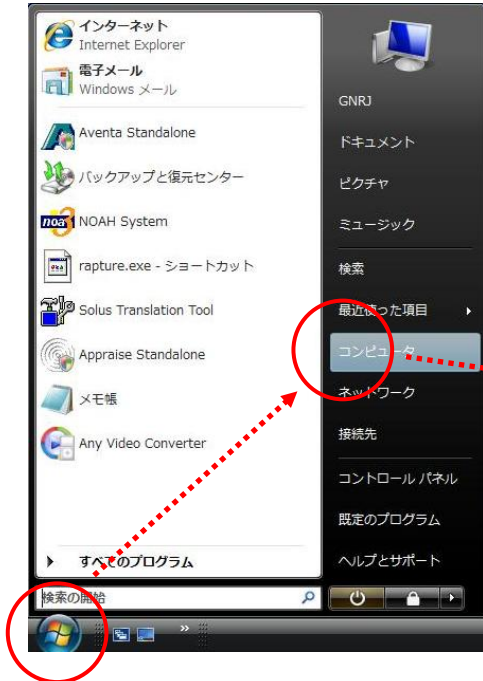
インターネット
Internet Explorer
電子メール
Windows メール
Aventa Standalone
バックアップと復元センター
NOAH System
rapture.exe - ショートカット
Solus Translation Tool
Appraise Standalone
メモ帳
Any Video Converter
すべてのプログラム
検索の開始

GNRJ
ドキュメント
ピクチャ
ミュージック
検索
最近使った項目
コンピュータ
ネットワーク
接続先
コントロール パネル
既定のプログラム
ヘルプとサポート